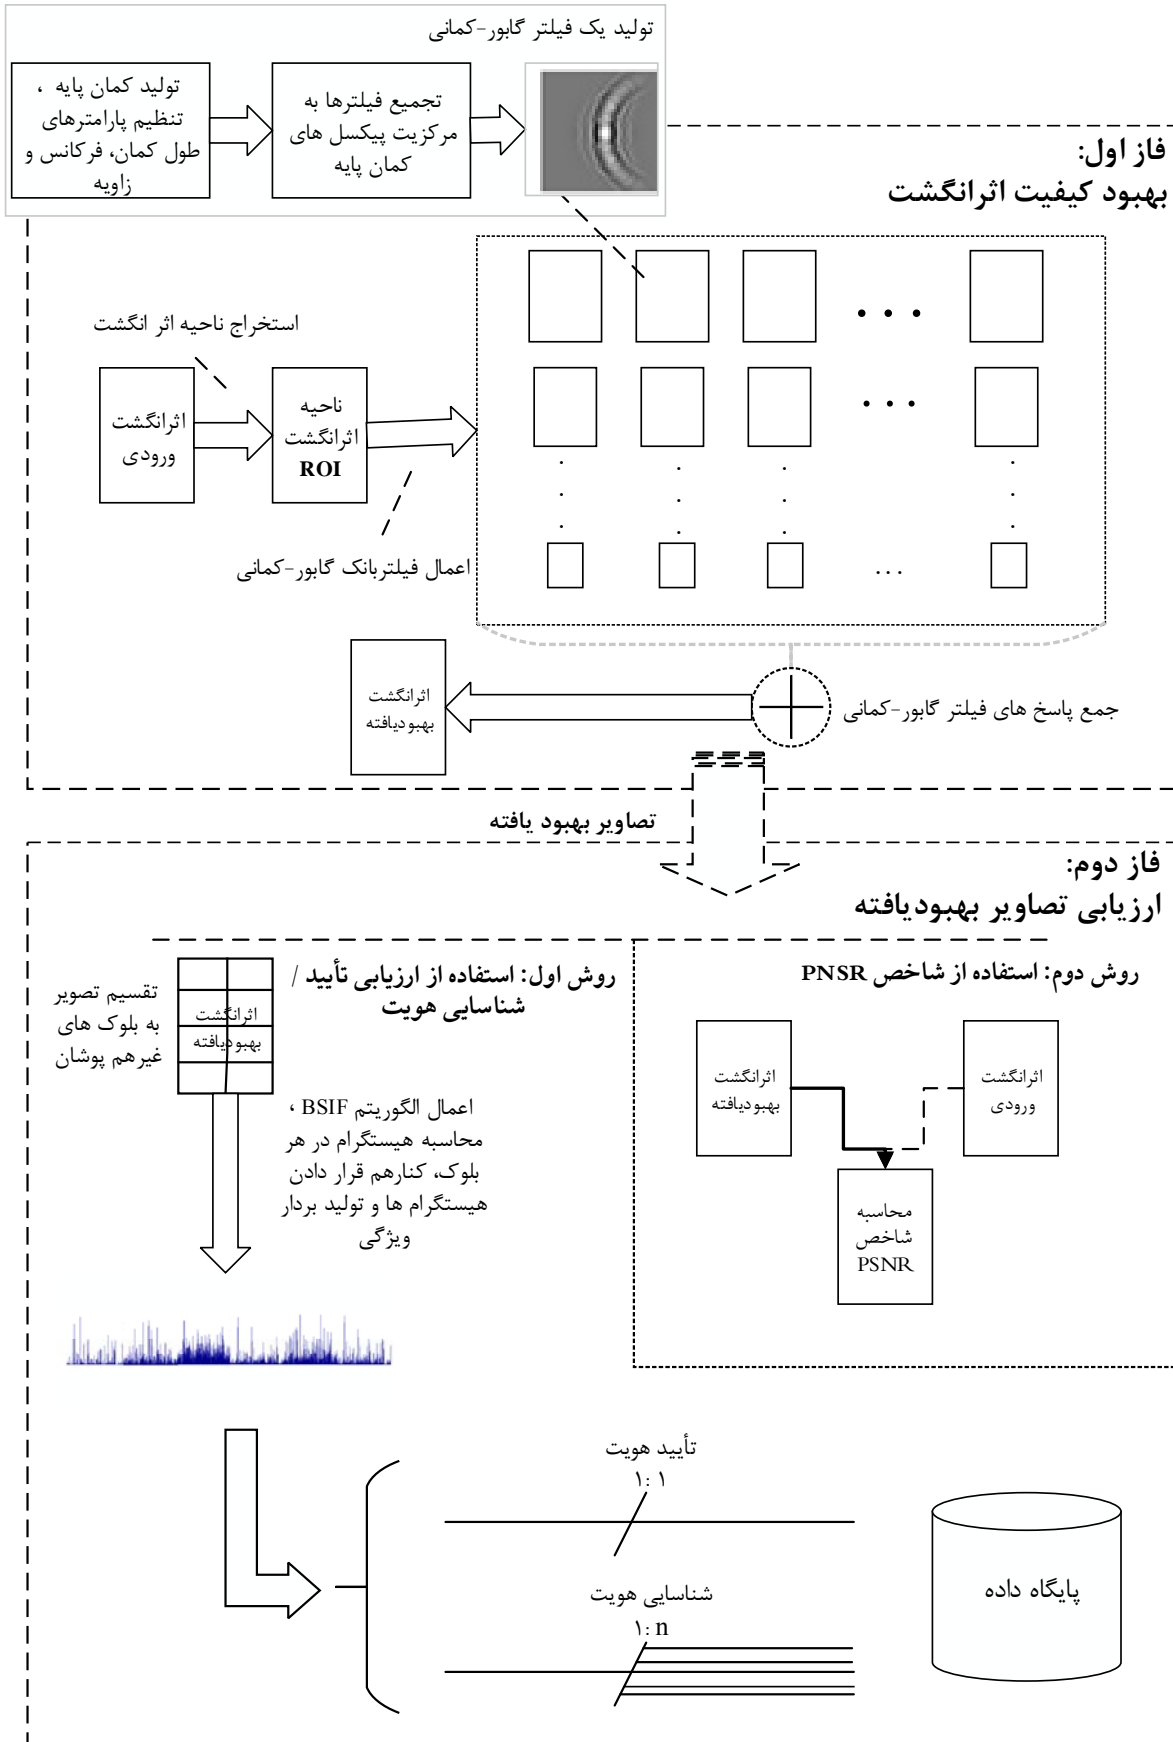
تولید یک فیلتر گابور-کمانی

تولید کمان پایه ، تنظیم پارامترهای طول کمان، فرکانس و زاویه

تجمیع فیلترها به مرکزیت پیکسل های کمان پایه

فاز اول:
بهبود کیفیت اثرانگشت

استخراج ناحیه اثر انگشت

اثرانگشت ورودی

ناحیه اثرانگشت ROI

اعمال فیلتربانک گابور-کمانی

اثرانگشت بهبودیافته

جمع پاسخ های فیلتر گابور-کمانی

تصاویر بهبود یافته

فاز دوم:
ارزیابی تصاویر بهبودیافته

روش اول: استفاده از ارزیابی تأیید / شناسایی هویت

تقسیم تصویر به بلوک های غیرهم پوشان

اثرانگشت بهبودیافته

اعمال الگوریتم BSIF ، محاسبه هیستگرام در هر بلوک، کنارهم قرار دادن هیستگرام ها و تولید بردار ویژگی

روش دوم: استفاده از شاخص PNSR

اثرانگشت بهبودیافته

اثرانگشت ورودی

محاسبه شاخص PSNR

تأیید هویت
۱: ۱

شناسایی هویت
۱: n

پایگاه داده